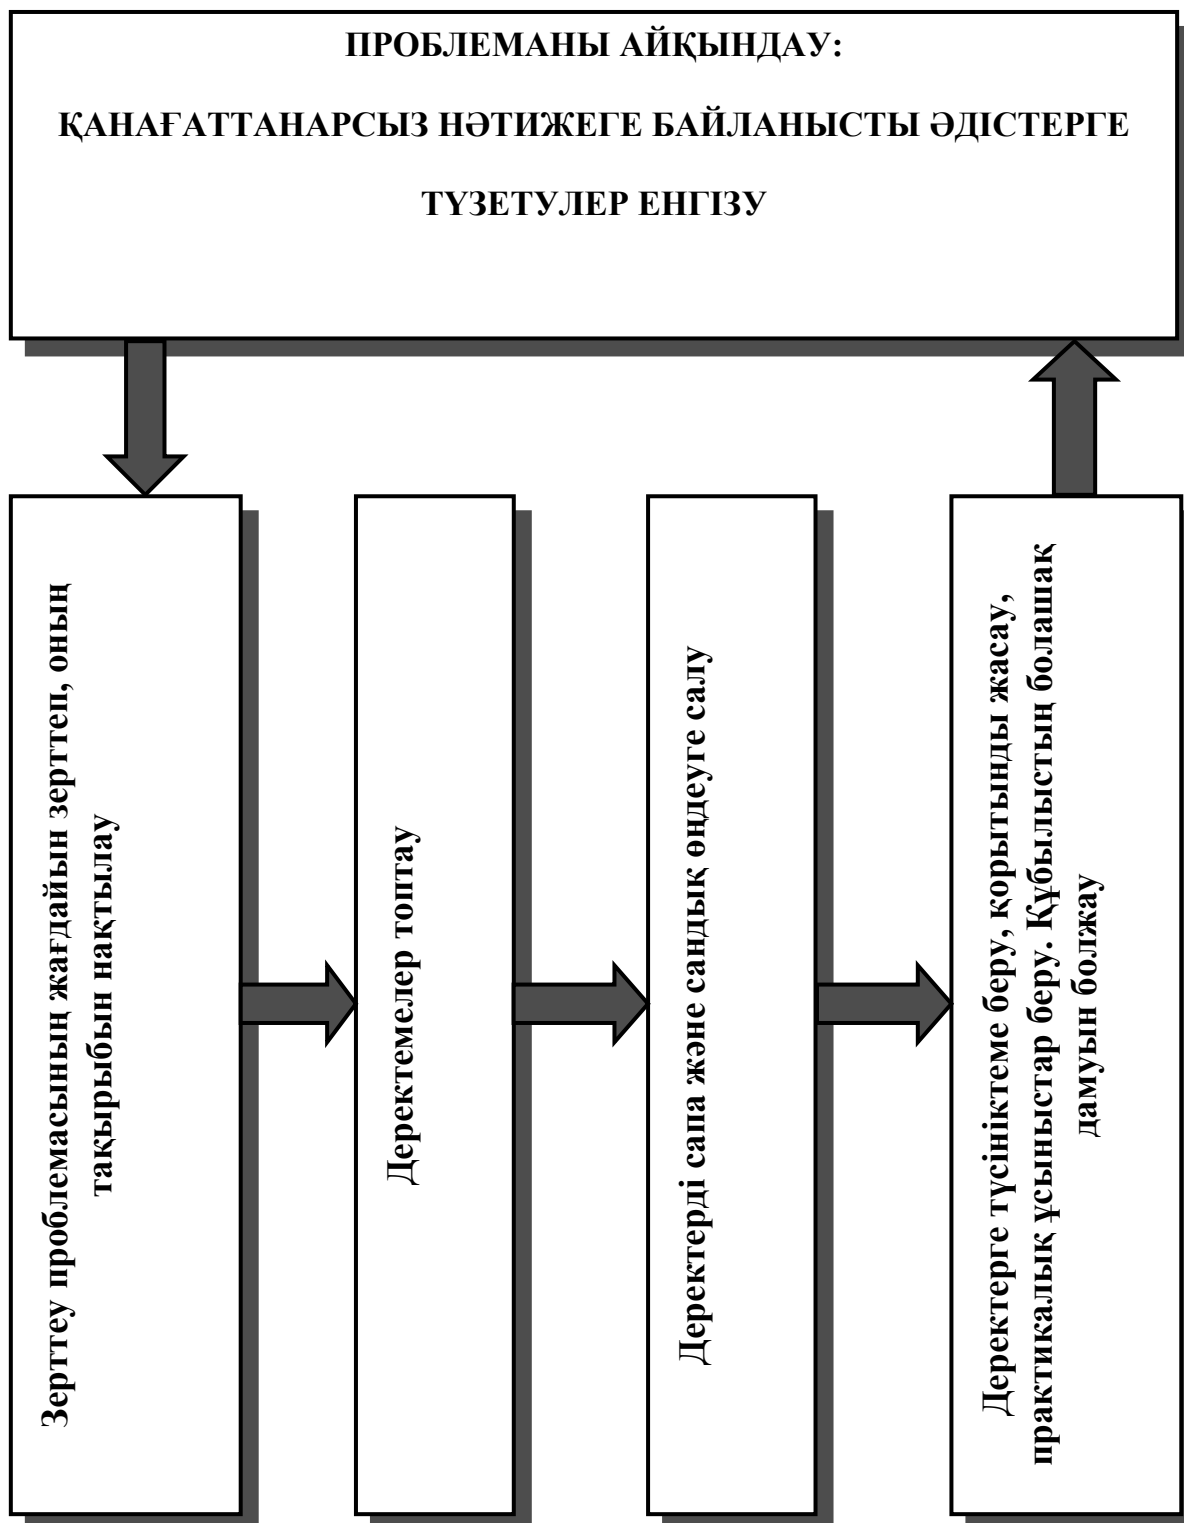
ПРОБЛЕМАНЫ АЙҚЫНДАУ:

ҚАНАҒАТТАНАРСЫЗ НӘТИЖЕГЕ БАЙЛАНЫСТЫ ӘДІСТЕРГЕ

ТҮЗЕТУЛЕР ЕНГІЗУ

Зерттеу проблемасының жағдайын зерттеп, оның тақырыбын нақтылау

Деректемелер топтау

Деректерді сапа және сандық өңдеуге салу

Деректерге түсініктеме беру, қорытынды жасау, практикалық ұсыныстар беру. Құбылыстың болашақ дамуын болжау